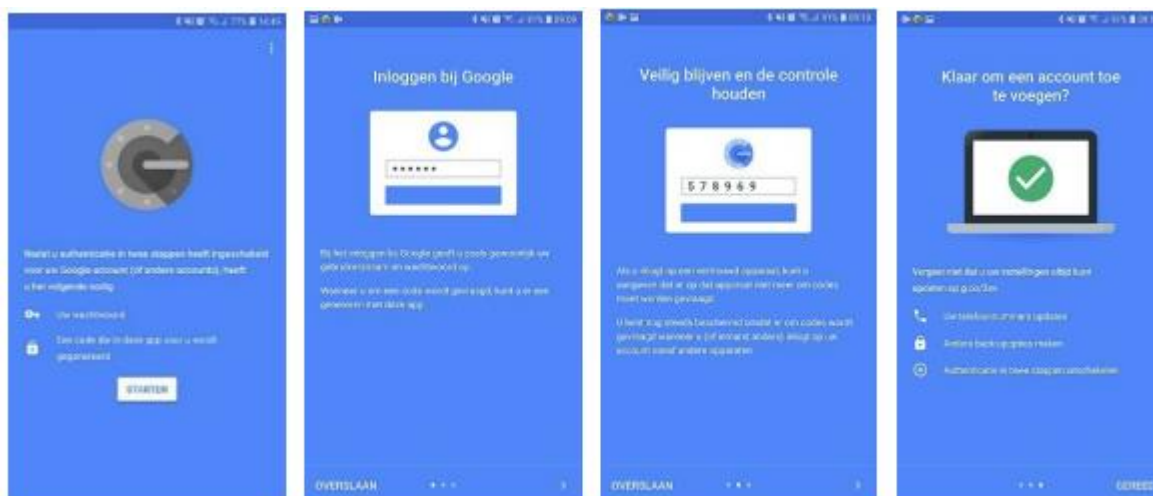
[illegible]

Nadat u authenticatie in twee stappen heeft ingeschakeld voor uw Google-account (of andere accounts), heeft u het volgende nodig:

Uw wachtwoord

Een code die in deze app voor u wordt gegenereerd

STARTEN

Inloggen bij Google

******

Bij het inloggen bij Google geeft u zoals gewoonlijk uw gebruikersnaam en wachtwoord op.

Wanneer u om een code wordt gevraagd, kunt u er een genereren met deze app.

OVERSLAAN

Veilig blijven en de controle houden

578969

Als u inlogt op een vertrouwd apparaat, kunt u aangeven dat er op dat apparaat niet meer om codes moet worden gevraagd.

U bent nog steeds beschermd omdat er om codes wordt gevraagd wanneer u (of iemand anders) inlogt op uw account vanaf andere apparaten.

OVERSLAAN

Klaar om een account toe te voegen?

Vergeet niet dat u uw instellingen altijd kunt openen via g.co/2sv:

Uw telefoonnummers updaten

Andere back-upopties maken

Authenticatie in twee stappen uitschakelen

GEREED